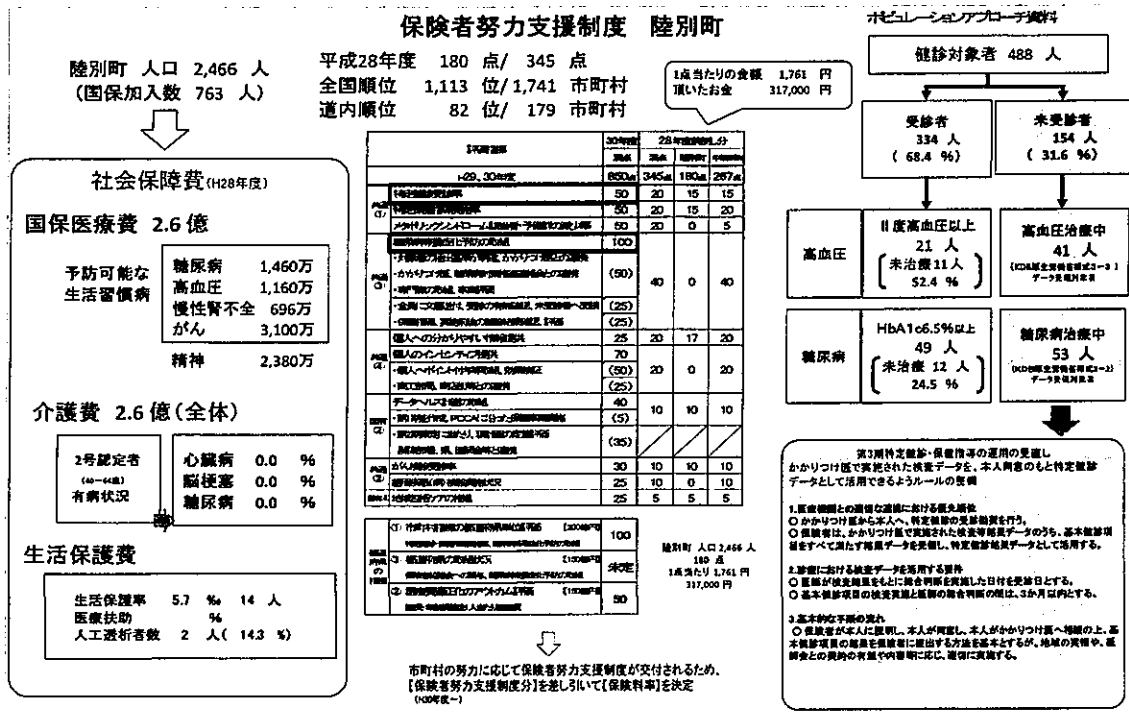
保険者努力支援制度　陸別町

ポピュレーションアプローチ資料

陸別町　人口 2,466 人
（国保加入数 763 人）

平成28年度　180 点/ 345 点
全国順位　1,113 位/ 1,741 市町村
道内順位　82 位/ 179 市町村

1点当たりの金額　1,761 円
頂いたお金　317,000 円

社会保障費(H28年度)

国保医療費 2.6 億

予防可能な生活習慣病

| | |
|---|---|
| 糖尿病 | 1,460万 |
| 高血圧 | 1,160万 |
| 慢性腎不全 | 696万 |
| がん | 3,100万 |

精神　2,380万

介護費 2.6 億(全体)

2号認定者
(40～64歳)
有病状況

| | | |
|---|---|---|
| 心臓病 | 0.0 | % |
| 脳梗塞 | 0.0 | % |
| 糖尿病 | 0.0 | % |

生活保護費

生活保護率　5.7 ‰　14 人
医療扶助　%
人工透析者数　2 人( 14.3 %)

| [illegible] | 30年度 | 28年度 | | |
|---|---|---|---|---|
| | | | | |
| H29、30年度 | 850点 | 345点 | 180点 | 267点 |
| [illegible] | 50 | 20 | 15 | 15 |
| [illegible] | 50 | 20 | 15 | 20 |
| メタボリックシンドローム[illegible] | 50 | 20 | 0 | 5 |
| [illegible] | 100 | | | |
| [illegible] | (50) | 40 | 0 | 40 |
| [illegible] | (25) | | | |
| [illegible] | (25) | | | |
| 個人への分かりやすい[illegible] | 25 | 20 | 17 | 20 |
| 個人のインセンティブ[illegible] | 70 | | | |
| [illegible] | (50) | 20 | 0 | 20 |
| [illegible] | (25) | | | |
| データヘルス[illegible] | 40 | 10 | 10 | 10 |
| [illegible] | (5) | | | |
| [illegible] | (35) | | | |
| がん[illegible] | 30 | 10 | 10 | 10 |
| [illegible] | 25 | 10 | 0 | 10 |
| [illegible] | 25 | 5 | 5 | 5 |

| | | |
|---|---|---|
| ① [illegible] | 100 | |
| ③ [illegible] | 未定 | |
| ② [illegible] | 50 | |

陸別町 人口 2,466 人
180 点
1点当たり 1,761 円
317,000 円

市町村の努力に応じて保険者努力支援制度が交付されるため、
【保険者努力支援制度分】を差し引いて【保険料率】を決定
(H30年度～)

健診対象者 488 人

受診者
334 人
( 68.4 %)

未受診者
154 人
( 31.6 %)

高血圧

II度高血圧以上
21 人
未治療 11 人
52.4 %

高血圧治療中
41 人
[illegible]

糖尿病

HbA1c6.5%以上
49 人
未治療 12 人
24.5 %

糖尿病治療中
53 人
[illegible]

第3期特定健診・保健指導の運用の見直し
かかりつけ医で実施された検査データを、本人同意のもと特定健診データとして活用できるようルールの整備

1.医療機関との適切な連携における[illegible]
○ かかりつけ医から本人へ、特定健診の受診勧奨を行う。
○ 保険者は、かかりつけ医で実施された検査等結果データのうち、基本健診項目をすべて満たす結果データを受領し、特定健診結果データとして活用する。

2.診療における検査データを活用する要件
○ 医師が検査結果をもとに総合判断を実施した日付を受診日とする。
○ 基本健診項目の検査実施と医師の総合判断の間は、3か月以内とする。

3.基本的な手順の流れ
○ 保険者が本人に説明し、本人が同意し、本人がかかりつけ医へ相談の上、基本健診項目の結果を保険者に提出する方法を基本とするが、地域の実情や、医師会との契約の有無や内容等に応じ、適切に実施する。